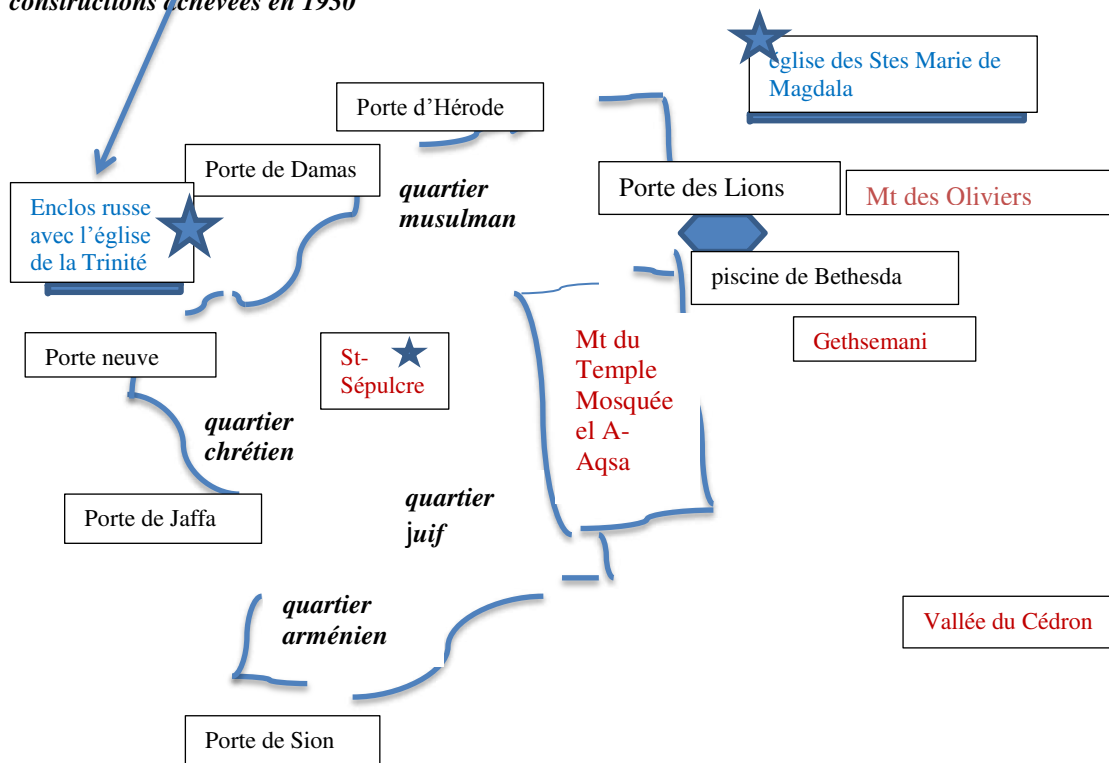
constructions achevées en 1930

église des Stes Marie de Magdala

Porte d'Hérode

Porte de Damas

quartier musulman

Porte des Lions

Mt des Oliviers

Enclos russe avec l'église de la Trinité

piscine de Bethesda

Gethsemani

Porte neuve

St-Sépulcre

Mt du Temple Mosquée el A-Aqsa

quartier chrétien

quartier juif

Porte de Jaffa

quartier arménien

Vallée du Cédron

Porte de Sion